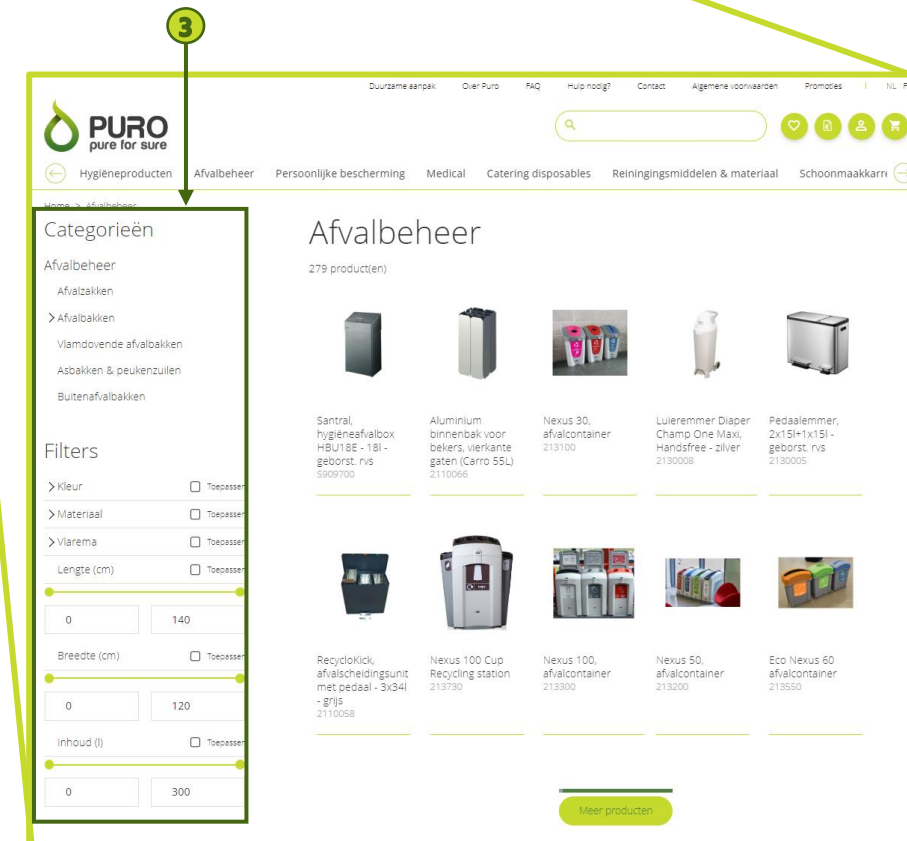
3

Duurzame aanpak Over Puro FAQ Hulp nodig? Contact Algemene voorwaarden Promoties | NL F

PURO
pure for sure

Hygiëneproducten Afvalbeheer Persoonlijke bescherming Medical Catering disposables Reinigingsmiddelen & materiaal Schoonmaakkarr

Home > Afvalbeheer

Categorieën

Afvalbeheer

Afvalzakken

> Afvalbakken

Vlamdovende afvalbakken

Asbakken & peukenzuilen

Buitenafvalbakken

Filters

> Kleur Toepassen

> Materiaal Toepassen

> Vlarema Toepassen

Lengte (cm) Toepassen

0 140

Breedte (cm) Toepassen

0 120

Inhoud (l) Toepassen

0 300

Afvalbeheer

279 product(en)

Santral, hygiëneafvalbox HBU18E - 18l - geborst. rvs
5909700

Aluminium binnenbak voor bekers, vierkante gaten (Carro 55L)
2110066

Nexus 30, afvalcontainer
213100

Luieremmer Diaper Champ One Maxi, Handsfree - zilver
2130008

Pedaalemmer, 2x15l+1x15l - geborst. rvs
2130005

RecycloKick, afvalscheidingsunit met pedaal - 3x34l - grijs
2110058

Nexus 100 Cup Recycling station
213730

Nexus 100, afvalcontainer
213300

Nexus 50, afvalcontainer
213200

Eco Nexus 60 afvalcontainer
213550

Meer producten